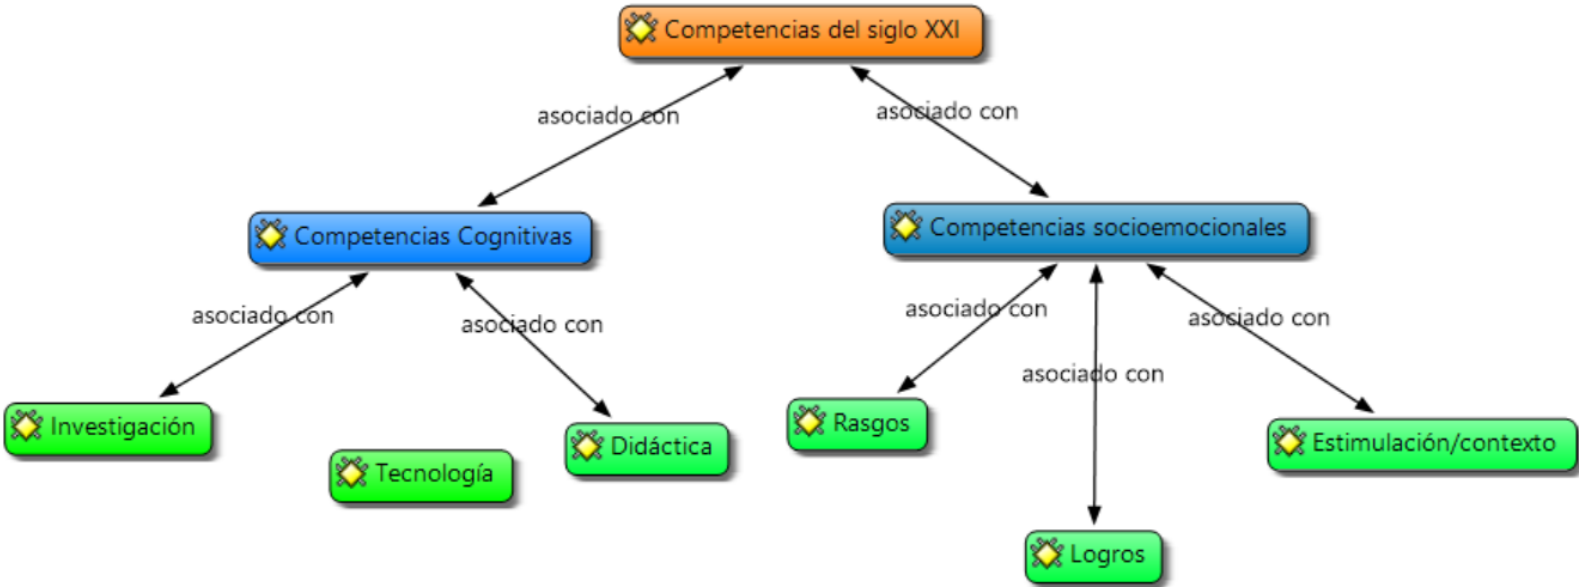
Competencias del siglo XXI

asociado con

asociado con

Competencias Cognitivas

Competencias socioemocionales

asociado con

asociado con

asociado con

asociado con

asociado con

Investigación

Tecnología

Didáctica

Rasgos

Estimulación/contexto

Logros